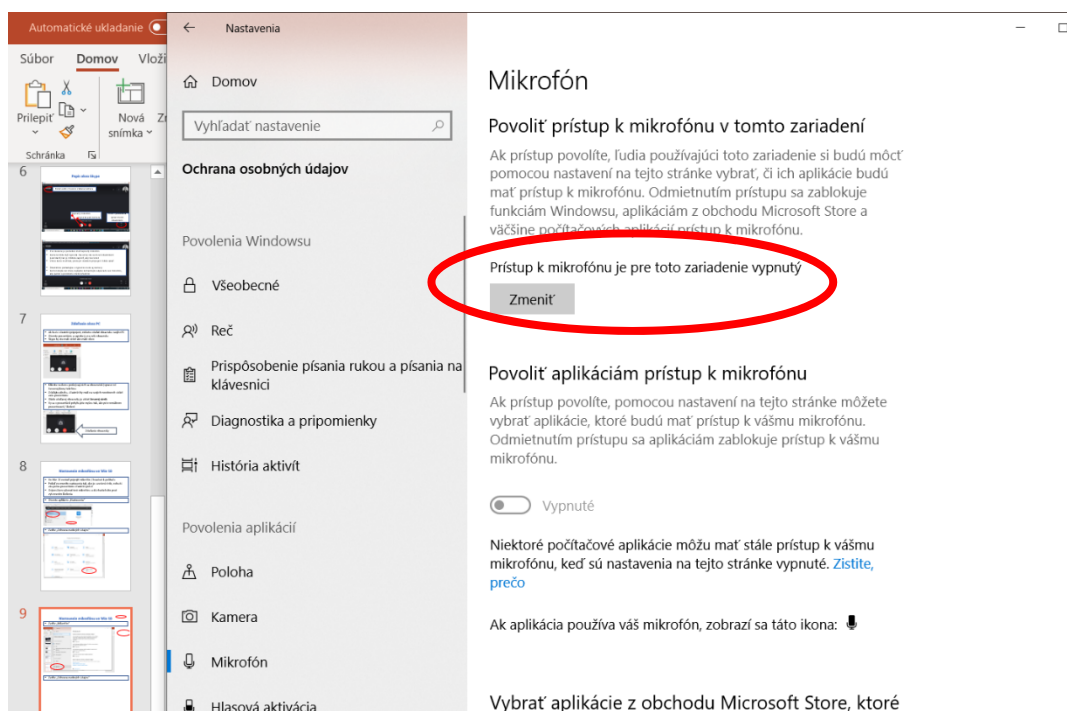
Automatické ukladanie

Súbor Domov Vlož

Prilepiť Nová snímka

Schránka

6

7

8

9

Nastavenia

Domov

Vyhľadať nastavenie

Ochrana osobných údajov

Povolenia Windowsu

Všeobecné

Reč

Prispôsobenie písania rukou a písania na klávesnici

Diagnostika a pripomienky

História aktivít

Povolenia aplikácií

Poloha

Kamera

Mikrofón

Hlasová aktivácia

Mikrofón

Povoliť prístup k mikrofónu v tomto zariadení

Ak prístup povolíte, ľudia používajúci toto zariadenie si budú môcť pomocou nastavení na tejto stránke vybrať, či ich aplikácie budú mať prístup k mikrofónu. Odmietnutím prístupu sa zablokuje funkciám Windowsu, aplikáciám z obchodu Microsoft Store a väčšine počítačových aplikácií prístup k mikrofónu.

Prístup k mikrofónu je pre toto zariadenie vypnutý

Zmeniť

Povoliť aplikáciám prístup k mikrofónu

Ak prístup povolíte, pomocou nastavení na tejto stránke môžete vybrať aplikácie, ktoré budú mať prístup k vášmu mikrofónu. Odmietnutím prístupu sa aplikáciám zablokuje prístup k vášmu mikrofónu.

Vypnuté

Niektoré počítačové aplikácie môžu mať stále prístup k vášmu mikrofónu, keď sú nastavenia na tejto stránke vypnuté. Zistite, prečo

Ak aplikácia používa váš mikrofón, zobrazí sa táto ikona:

Vybrať aplikácie z obchodu Microsoft Store, ktoré